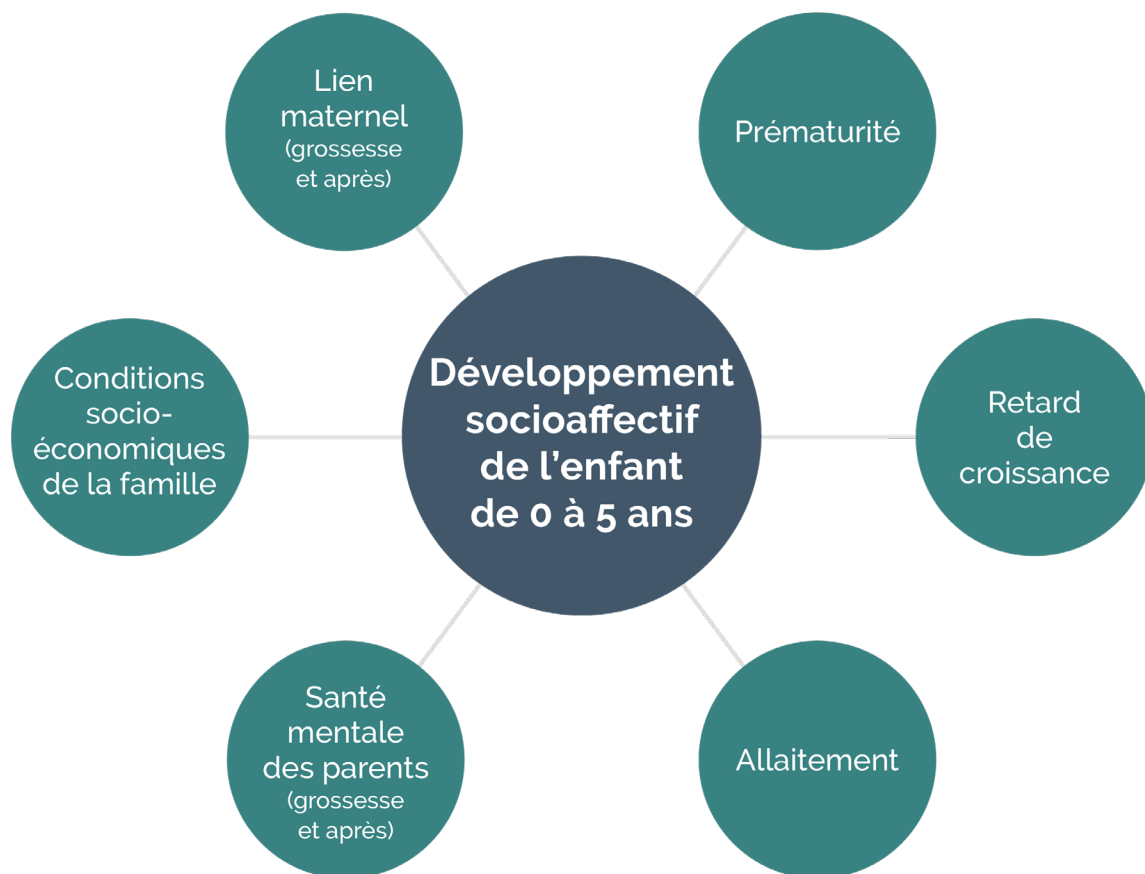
Lien maternel (grossesse et après)

Prématurité

Conditions socio-économiques de la famille

Développement socioaffectif de l'enfant de 0 à 5 ans

Retard de croissance

Santé mentale des parents (grossesse et après)

Allaitement